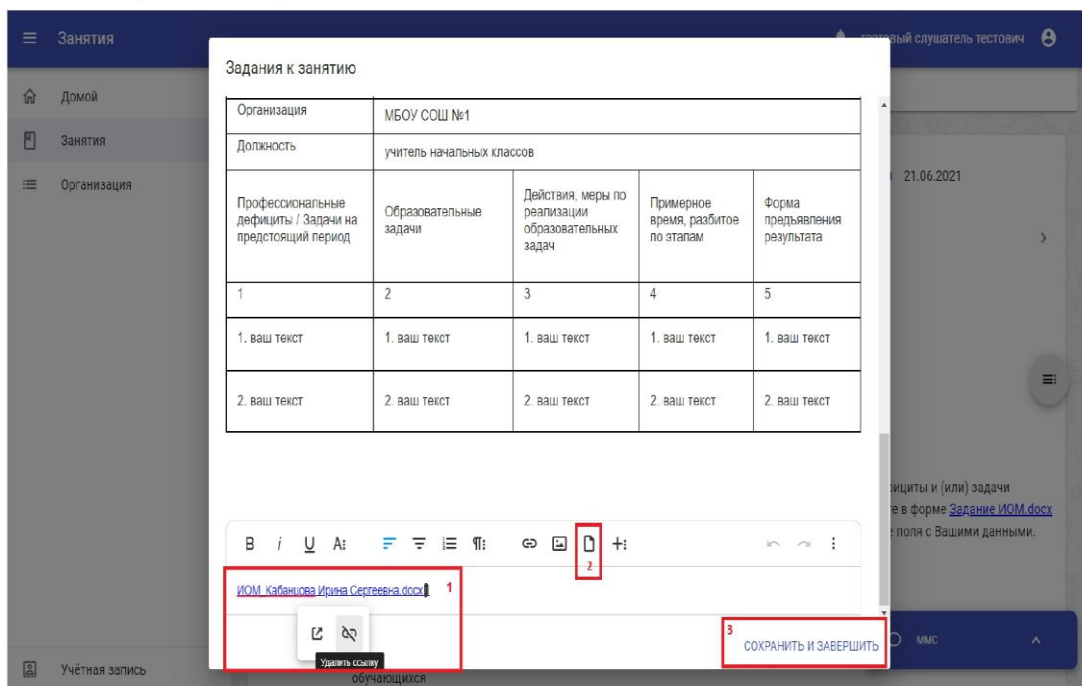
Занятия

тестовый слушатель тестович

Домой

Занятия

Организация

Учётная запись

Задания к занятию

| Организация | МБОУ СОШ №1 | | | |
|---|---|---|---|---|
| Должность | учитель начальных классов | | | |
| Профессиональные дефициты / Задачи на предстоящий период | Образовательные задачи | Действия, меры по реализации образовательных задач | Примерное время, разбитое по этапам | Форма предъявления результата |
| 1 | 2 | 3 | 4 | 5 |
| 1. ваш текст | 1. ваш текст | 1. ваш текст | 1. ваш текст | 1. ваш текст |
| 2. ваш текст | 2. ваш текст | 2. ваш текст | 2. ваш текст | 2. ваш текст |

B i U A:

2

ИОМ_Кабанцова Ирина Сергеевна.docx 1

Удалить ссылку

3

СОХРАНИТЬ И ЗАВЕРШИТЬ

21.06.2021

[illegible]фициты и (или) задачи
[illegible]е в форме Задание ИОМ.docx
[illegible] поля с Вашими данными.

ММС

обучающихся